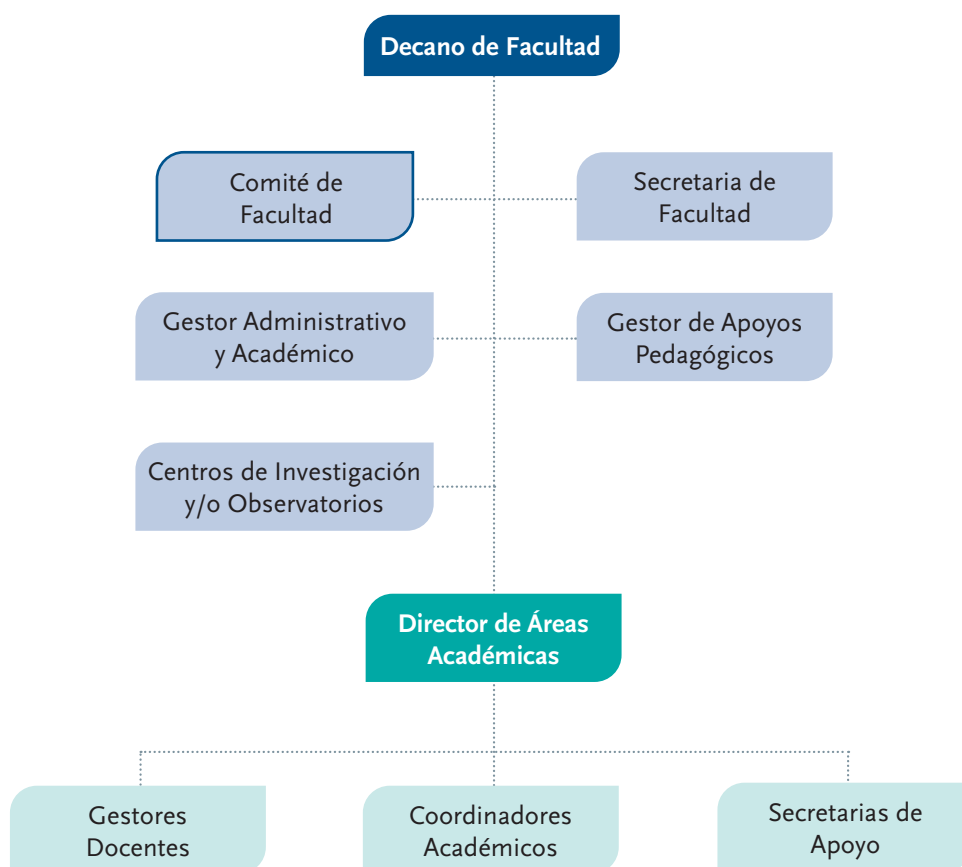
Decano de Facultad

Comité de Facultad

Secretaria de Facultad

Gestor Administrativo y Académico

Gestor de Apoyos Pedagógicos

Centros de Investigación y/o Observatorios

Director de Áreas Académicas

Gestores Docentes

Coordinadores Académicos

Secretarias de Apoyo